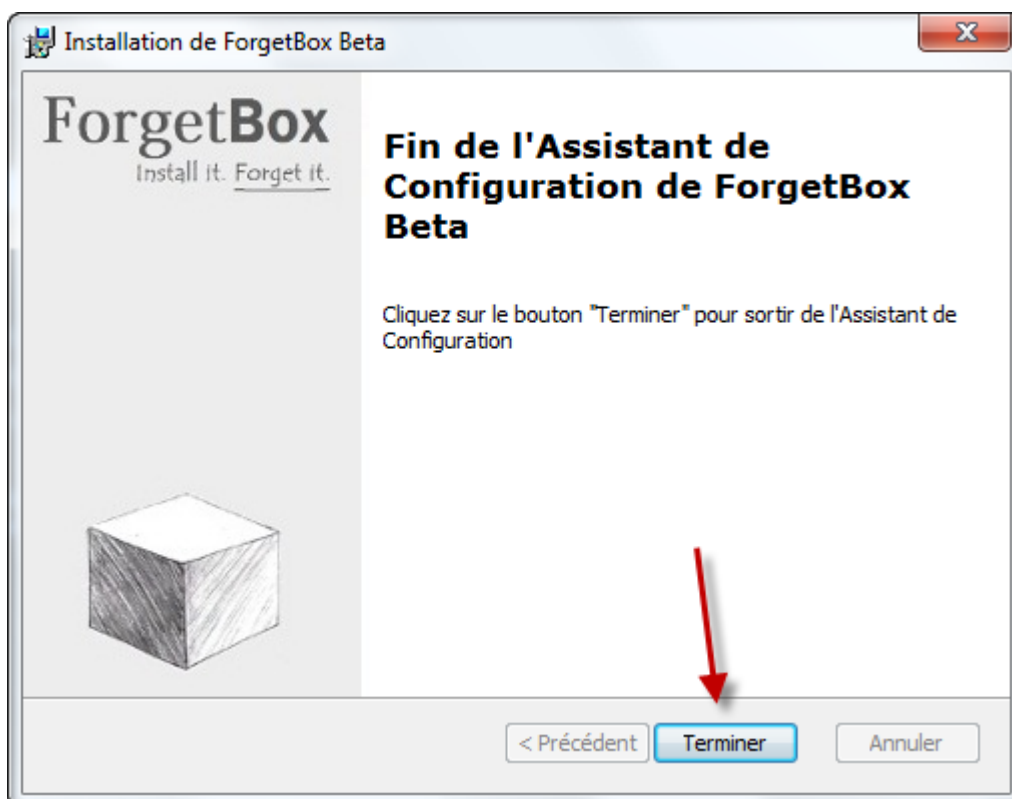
Installation de ForgetBox Beta

ForgetBox
Install it. Forget it.

Fin de l'Assistant de Configuration de ForgetBox Beta

Cliquez sur le bouton "Terminer" pour sortir de l'Assistant de Configuration

< Précédent
Terminer
Annuler